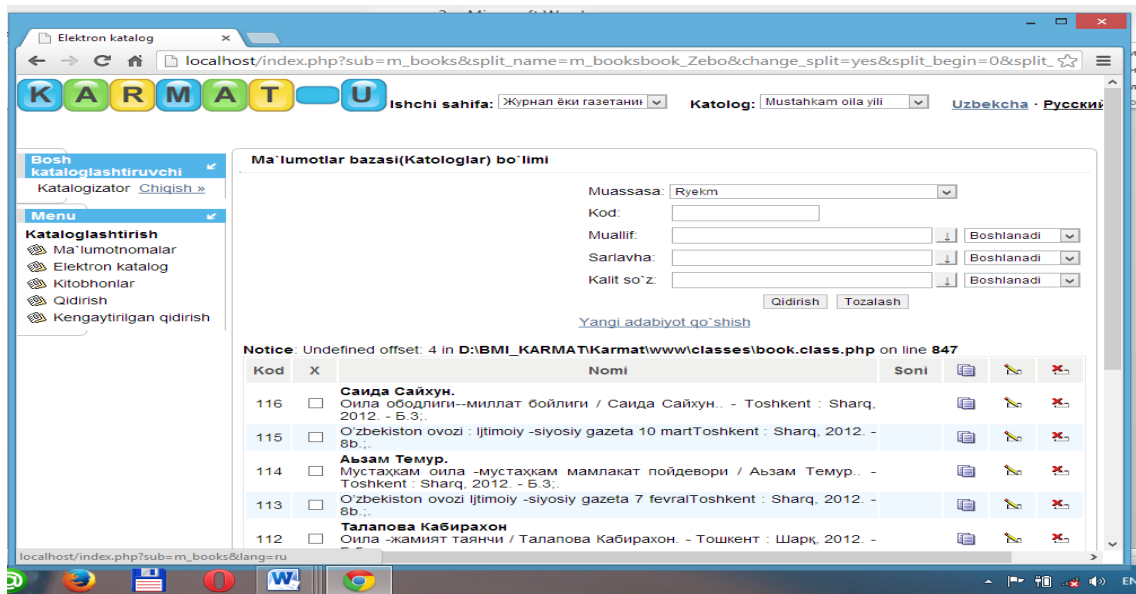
Elektron katalog ×

localhost/index.php?sub=m_books&split_name=m_booksbook_Zebo&change_split=yes&split_begin=0&split_

K A R M A T U

Ishchi sahifa: Журнал ёки газетани

Katolog: Mustahkam oila yili

Uzbekcha · Русский

Bosh kataloglashtiruvchi

Katalogizator Chiqish »

Menu

Kataloglashtirish

Ma`lumotnomalar

Elektron katalog

Kitobhonlar

Qidirish

Kengaytirilgan qidirish

Ma`lumotlar bazasi(Katologlar) bo`limi

Muassasa: Ryekm

Kod:

Muallif: Boshlanadi

Sarlavha: Boshlanadi

Kalit so`z: Boshlanadi

Qidirish Tozalash

Yangi adabiyot qo`shish

Notice: Undefined offset: 4 in D:\BMI_KARMAT\Karmat\www\classes\book.class.php on line 847

| Kod | X | Nomi | Soni | | | |
|---|---|---|---|---|---|---|
| 116 | | Саида Сайхун. Оила ободлиги--миллат бойлиги / Саида Сайхун.. - Toshkent : Sharq, 2012. - Б.3;. | | | | |
| 115 | | O'zbekiston ovozi : Ijtimoiy -siyosiy gazeta 10 martToshkent : Sharq, 2012. - 8b.;. | | | | |
| 114 | | Аьзам Темур. Мустаҳкам оила -мустаҳкам мамлакат пойдевори / Аьзам Темур.. - Toshkent : Sharq, 2012. - Б.3;. | | | | |
| 113 | | O'zbekiston ovozi Ijtimoiy -siyosiy gazeta 7 fevralToshkent : Sharq, 2012. - 8b.;. | | | | |
| 112 | | Талапова Кабирахон Оила -жамият таянчи / Талапова Кабирахон. - Тошкент : Шарқ, 2012. - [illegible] | | | | |

localhost/index.php?sub=m_books&lang=ru

EN